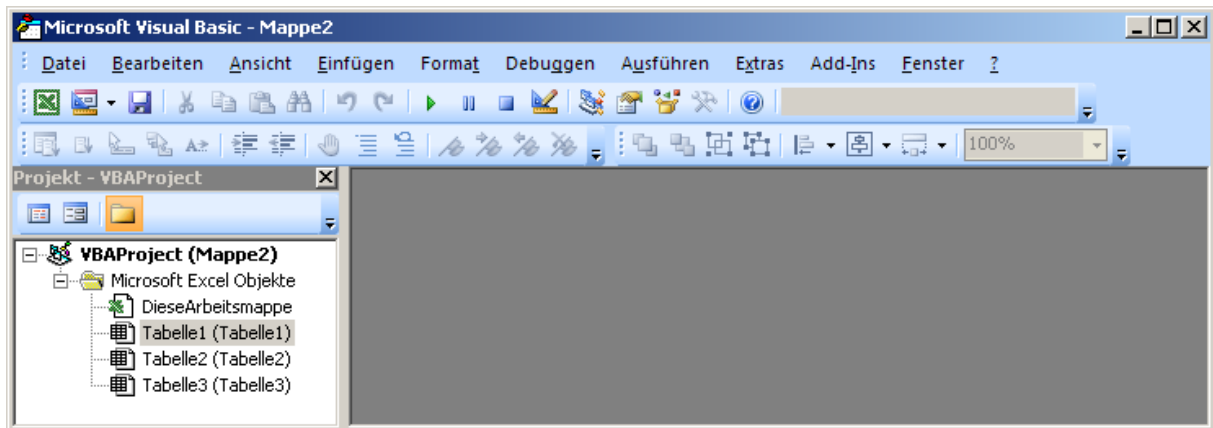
Microsoft Visual Basic - Mappe2

Datei Bearbeiten Ansicht Einfügen Format Debuggen Ausführen Extras Add-Ins Fenster ?

100%

Projekt - VBAProject

VBAProject (Mappe2)
Microsoft Excel Objekte
DieseArbeitsmappe
Tabelle1 (Tabelle1)
Tabelle2 (Tabelle2)
Tabelle3 (Tabelle3)